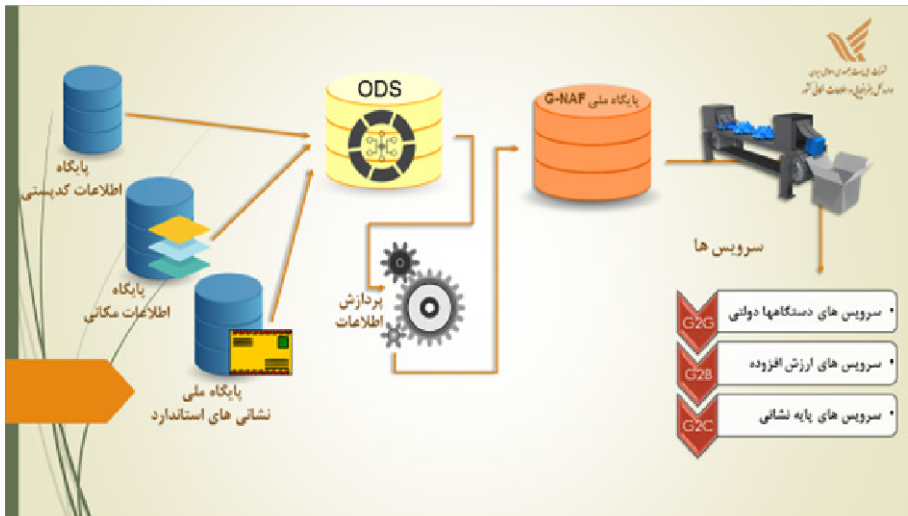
ODS

پایگاه ملی G-NAF

پایگاه
اطلاعات کدپستی

پایگاه
اطلاعات مکانی

پایگاه ملی
نشانی های استاندارد

پردازش
اطلاعات

سرویس ها

G2G
سرویس های دستگاهها دولتی

G2B
سرویس های ارزش افزوده

G2C
سرویس های پایه نشانی

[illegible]